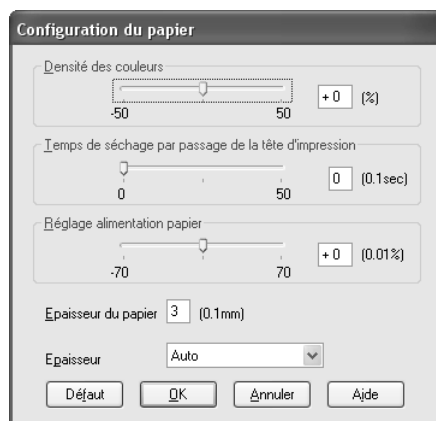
Configuration du papier

Densité des couleurs

-50

50

+0

(%)

Temps de séchage par passage de la tête d'impression

0

50

0

(0.1sec)

Réglage alimentation papier

-70

70

+0

(0.01%)

Epaisseur du papier 3 (0.1mm)

Epaisseur

Auto

Défaut

OK

Annuler

Aide